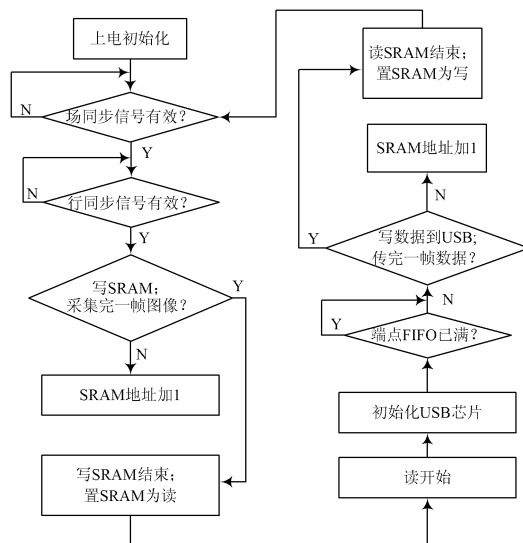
上电初始化

场同步信号有效?

N

Y

行同步信号有效?

N

Y

写SRAM;
采集完一帧图像?

Y

N

SRAM地址加1

写SRAM结束;
置SRAM为读

读SRAM结束;
置SRAM为写

SRAM地址加1

N

写数据到USB;
传完一帧数据?

Y

N

端点FIFO已满?

Y

初始化USB芯片

读开始